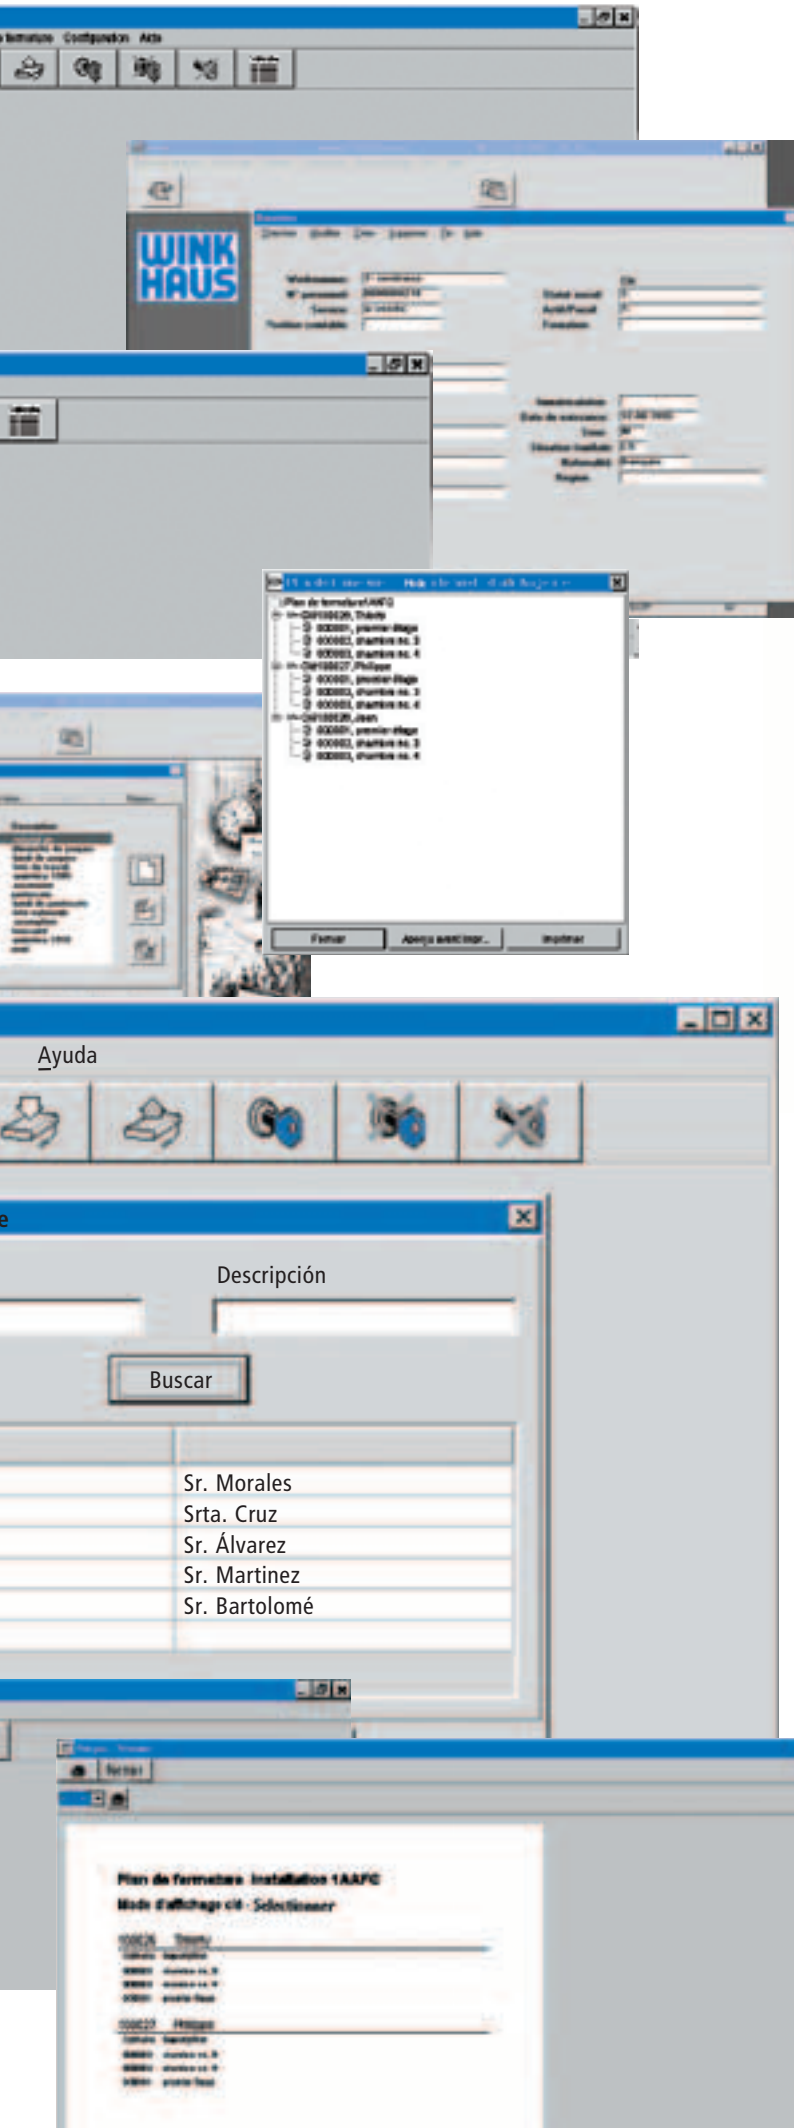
Configuration Aide

WINK HAUS

Plan de fermeture

Fermer
Aperçu avant impr...
Imprimer

Ayuda

Descripción

Buscar

Sr. Morales
Srta. Cruz
Sr. Álvarez
Sr. Martinez
Sr. Bartolomé

Fermer

Plan de fermeture Installation 1AAFC
Mode d'affichage clé : Sélectionner